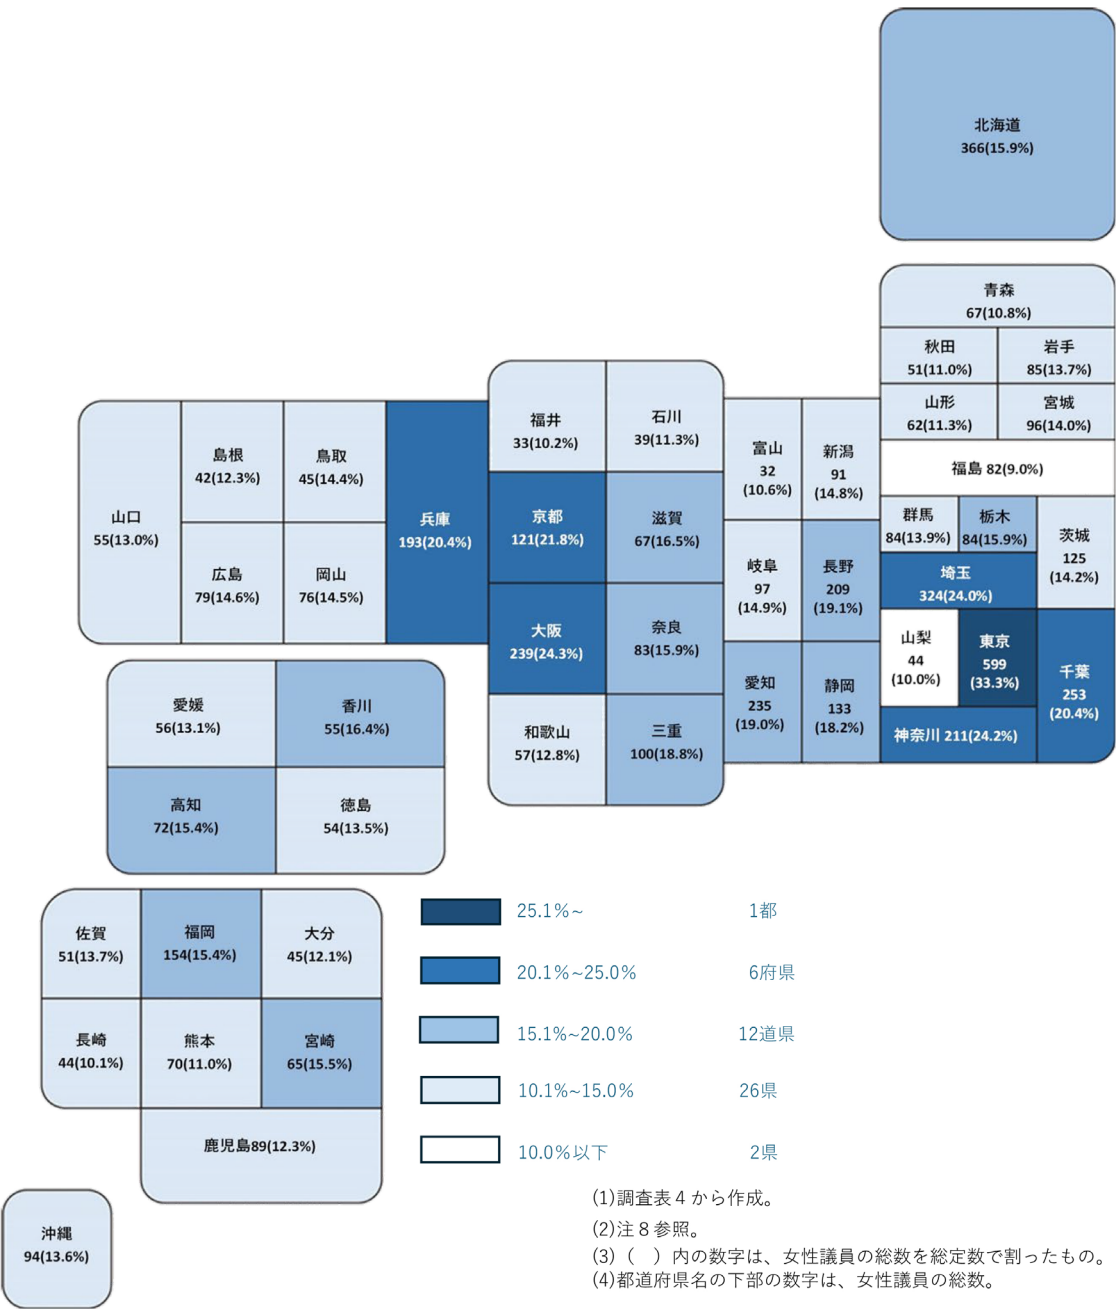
北海道
366(15.9%)

青森
67(10.8%)

秋田
51(11.0%)

岩手
85(13.7%)

山形
62(11.3%)

宮城
96(14.0%)

福島 82(9.0%)

群馬
84(13.9%)

栃木
84(15.9%)

茨城
125
(14.2%)

埼玉
324(24.0%)

山梨
44
(10.0%)

東京
599
(33.3%)

千葉
253
(20.4%)

神奈川 211(24.2%)

富山
32
(10.6%)

新潟
91
(14.8%)

岐阜
97
(14.9%)

長野
209
(19.1%)

愛知
235
(19.0%)

静岡
133
(18.2%)

福井
33(10.2%)

石川
39(11.3%)

京都
121(21.8%)

滋賀
67(16.5%)

大阪
239(24.3%)

奈良
83(15.9%)

和歌山
57(12.8%)

三重
100(18.8%)

山口
55(13.0%)

島根
42(12.3%)

鳥取
45(14.4%)

兵庫
193(20.4%)

広島
79(14.6%)

岡山
76(14.5%)

愛媛
56(13.1%)

香川
55(16.4%)

高知
72(15.4%)

徳島
54(13.5%)

佐賀
51(13.7%)

福岡
154(15.4%)

大分
45(12.1%)

長崎
44(10.1%)

熊本
70(11.0%)

宮崎
65(15.5%)

鹿児島89(12.3%)

沖縄
94(13.6%)

25.1%~ 1都
20.1%~25.0% 6府県
15.1%~20.0% 12道県
10.1%~15.0% 26県
10.0%以下 2県

(1)調査表4から作成。
(2)注8参照。
(3)( )内の数字は、女性議員の総数を総定数で割ったもの。
(4)都道府県名の下部の数字は、女性議員の総数。